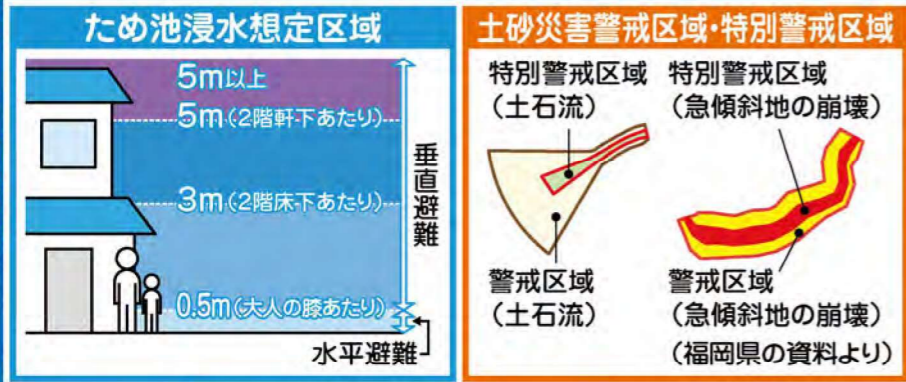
ため池浸水想定区域

5m以上
5m（2階軒下あたり）
3m（2階床下あたり）
0.5m（大人の膝あたり）
垂直避難
水平避難

土砂災害警戒区域・特別警戒区域

特別警戒区域（土石流）
特別警戒区域（急傾斜地の崩壊）
警戒区域（土石流）
警戒区域（急傾斜地の崩壊）
（福岡県の資料より）